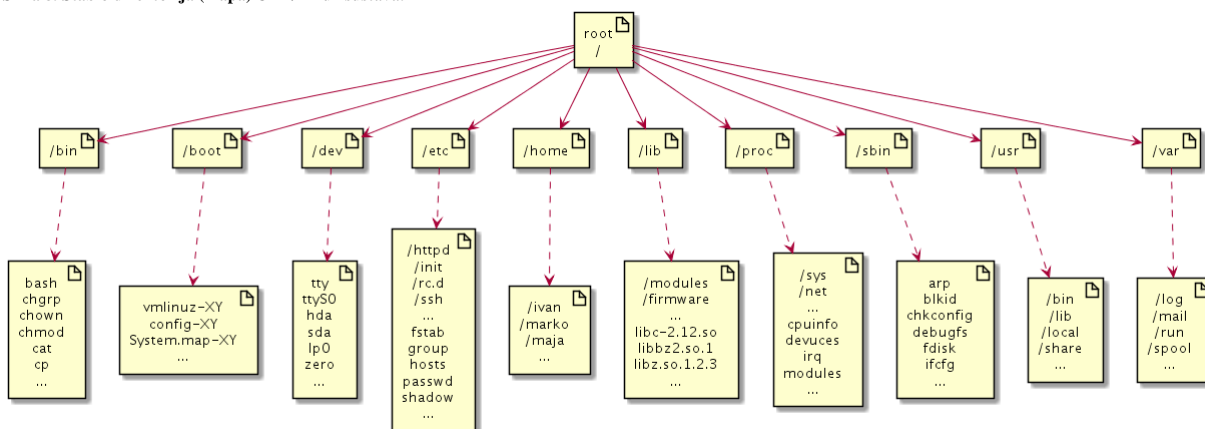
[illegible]

root
/

/bin

/boot

/dev

/etc

/home

/lib

/proc

/sbin

/usr

/var

bash
chgrp
chown
chmod
cat
cp
...

vmlinuz-XY
config-XY
System.map-XY
...

tty
ttyS0
hda
sda
lp0
zero
...

/httpd
/init
/rc.d
/ssh
...
fstab
group
hosts
passwd
shadow
...

/ivan
/marko
/maja
...

/modules
/firmware
...
libc-2.12.so
libbz2.so.1
libz.so.1.2.3
...

/sys
/net
...
cpuinfo
devuces
irq
modules
...

arp
blkid
chkconfig
debugfs
fdisk
ifcfg
...

/bin
/lib
/local
/share
...

/log
/mail
/run
/spool
...